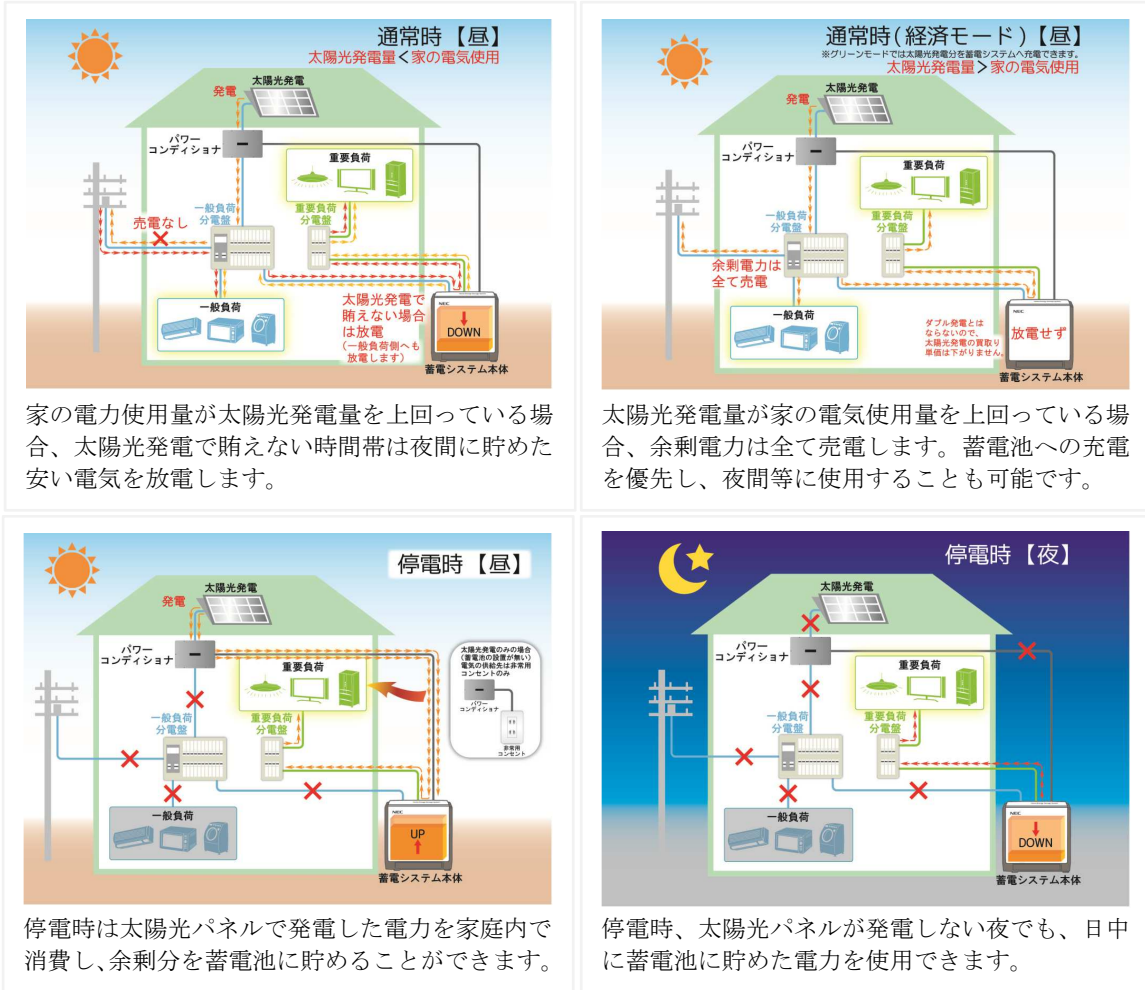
通常時【昼】
太陽光発電量＜家の電気使用

太陽光発電
発電
パワーコンディショナ
重要負荷
重要負荷分電盤
一般負荷分電盤
売電なし
一般負荷
太陽光発電で賄えない場合は放電（一般負荷側へも放電します）
NEC
DOWN
蓄電システム本体

家の電力使用量が太陽光発電量を上回っている場合、太陽光発電で賄えない時間帯は夜間に貯めた安い電気を放電します。

通常時（経済モード）【昼】
※グリーンモードでは太陽光発電分を蓄電システムへ充電できます。
太陽光発電量＞家の電気使用

太陽光発電
発電
パワーコンディショナ
重要負荷
重要負荷分電盤
一般負荷分電盤
余剰電力は全て売電
一般負荷
ダブル発電とはならないので、太陽光発電の買取り単価は下がりません。
NEC
放電せず
蓄電システム本体

太陽光発電量が家の電気使用量を上回っている場合、余剰電力は全て売電します。蓄電池への充電を優先し、夜間等に使用することも可能です。

停電時【昼】

太陽光発電
発電
パワーコンディショナ
重要負荷
太陽光発電のみの場合（蓄電池の設置が無い）電気の供給先は非常用コンセントのみ
パワーコンディショナ
非常用コンセント
重要負荷分電盤
一般負荷分電盤
一般負荷
NEC
UP
蓄電システム本体

停電時は太陽光パネルで発電した電力を家庭内で消費し、余剰分を蓄電池に貯めることができます。

停電時【夜】

太陽光発電
パワーコンディショナ
重要負荷
重要負荷分電盤
一般負荷分電盤
一般負荷
NEC
DOWN
蓄電システム本体

停電時、太陽光パネルが発電しない夜でも、日中に蓄電池に貯めた電力を使用できます。